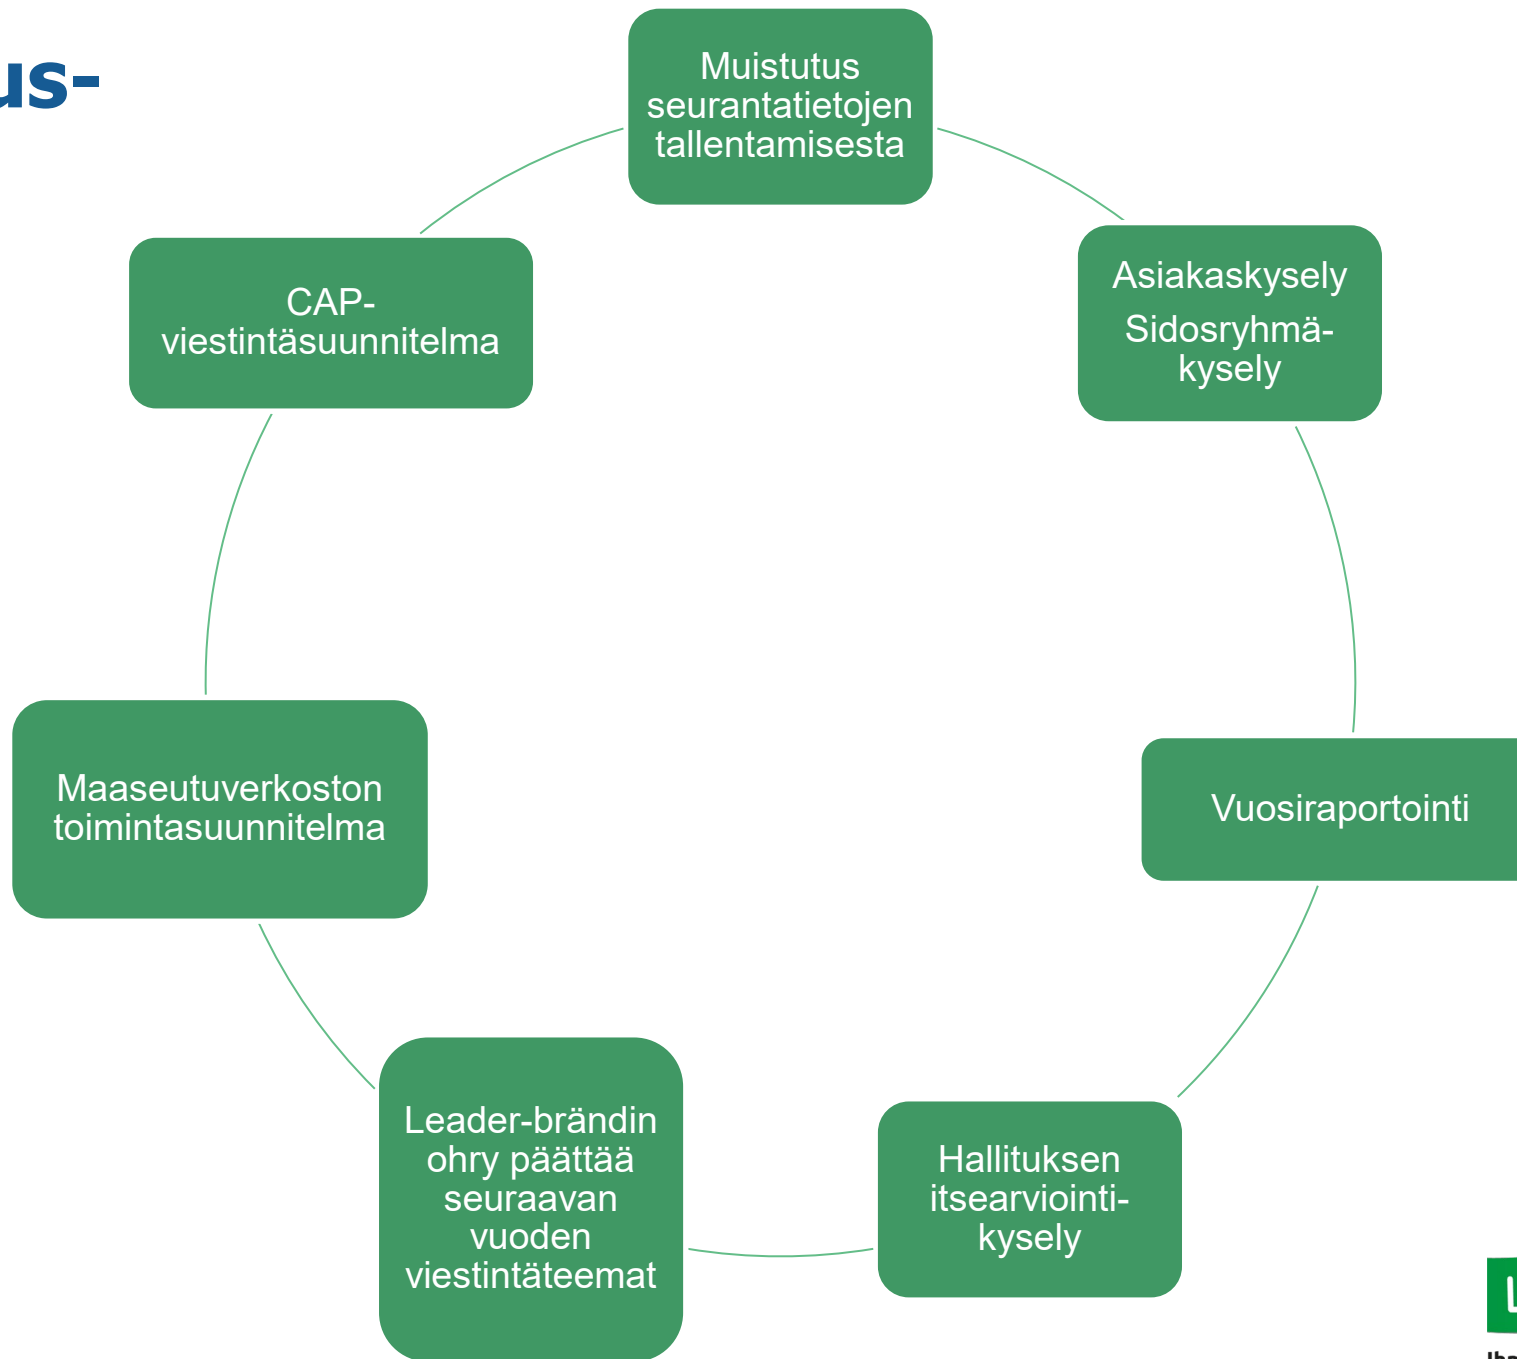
us-

Muistutus seurantatietojen tallentamisesta

Asiakaskysely
Sidosryhmäkysely

Vuosiraportointi

Hallituksen itsearviointikysely

Leader-brändin ohry päättää seuraavan vuoden viestintäteemat

Maaseutuverkoston toimintasuunnitelma

CAP-viestintäsuunnitelma